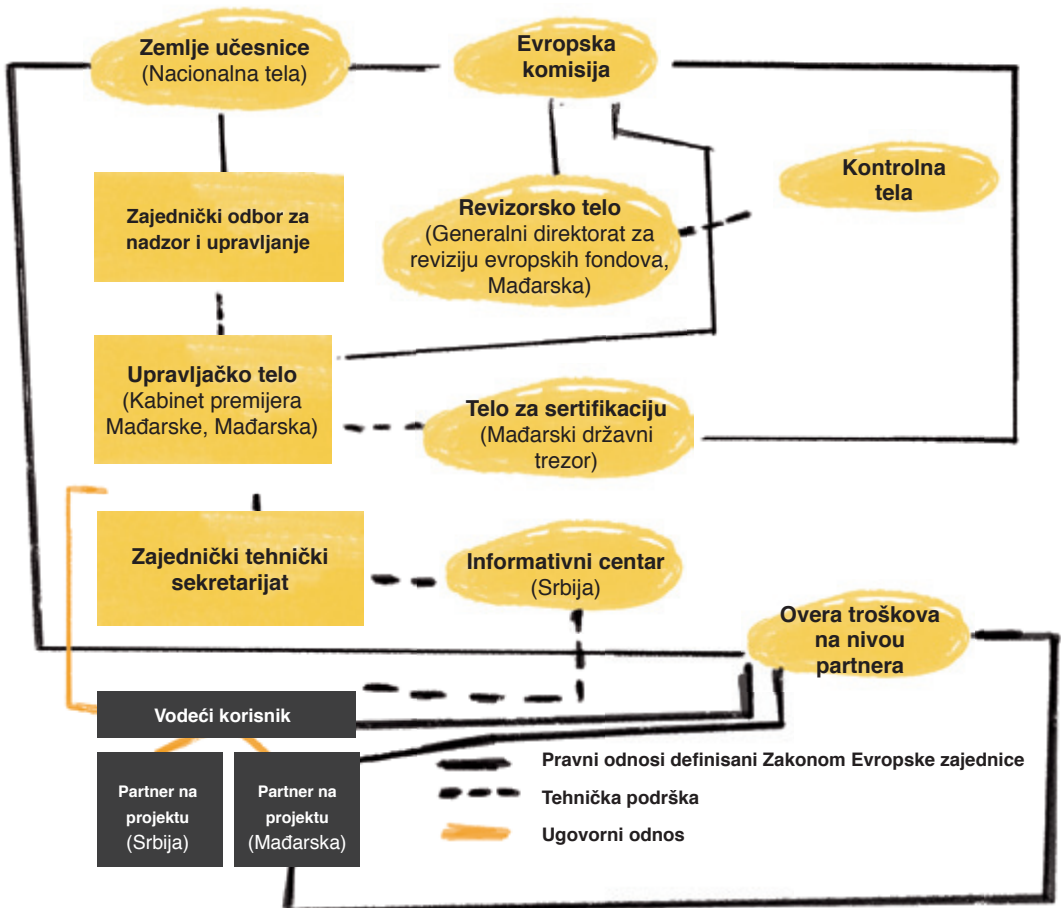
Zemlje učesnice
(Nacionalna tela)

Evropska komisija

Kontrolna tela

Zajednički odbor za nadzor i upravljanje

Revizorsko telo
(Generalni direktorat za reviziju evropskih fondova, Mađarska)

Upravljačko telo
(Kabinet premijera Mađarske, Mađarska)

Telo za sertifikaciju
(Mađarski državni trezor)

Zajednički tehnički sekretarijat

Informativni centar
(Srbija)

Overa troškova na nivou partnera

Vodeći korisnik

Partner na projektu
(Srbija)

Partner na projektu
(Mađarska)

Pravni odnosi definisani Zakonom Evropske zajednice

Tehnička podrška

Ugovorni odnos